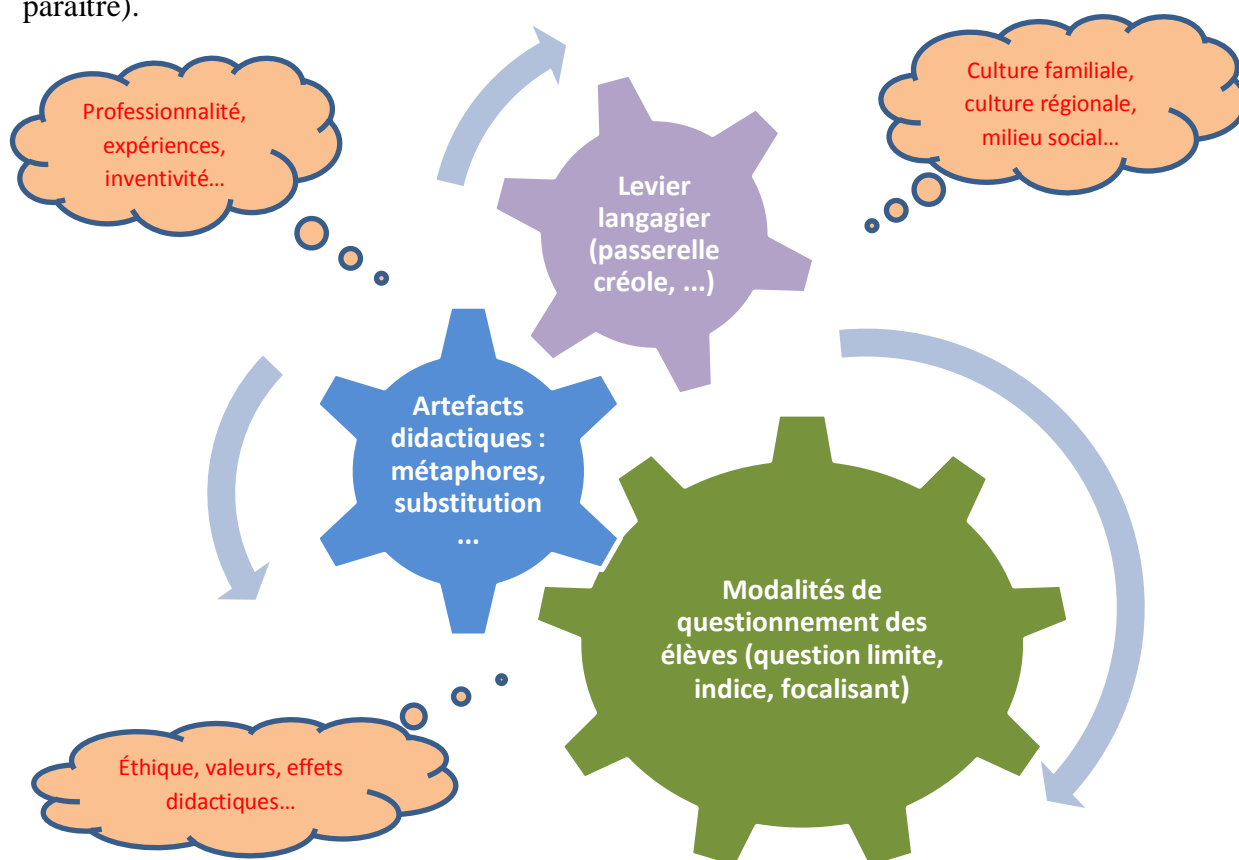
paraître).

Professionnalité, expériences, inventivité…

Levier langagier (passerelle créole, ...)

Culture familiale, culture régionale, milieu social…

Artefacts didactiques : métaphores, substitution ...

Modalités de questionnement des élèves (question limite, indice, focalisant)

Éthique, valeurs, effets didactiques…